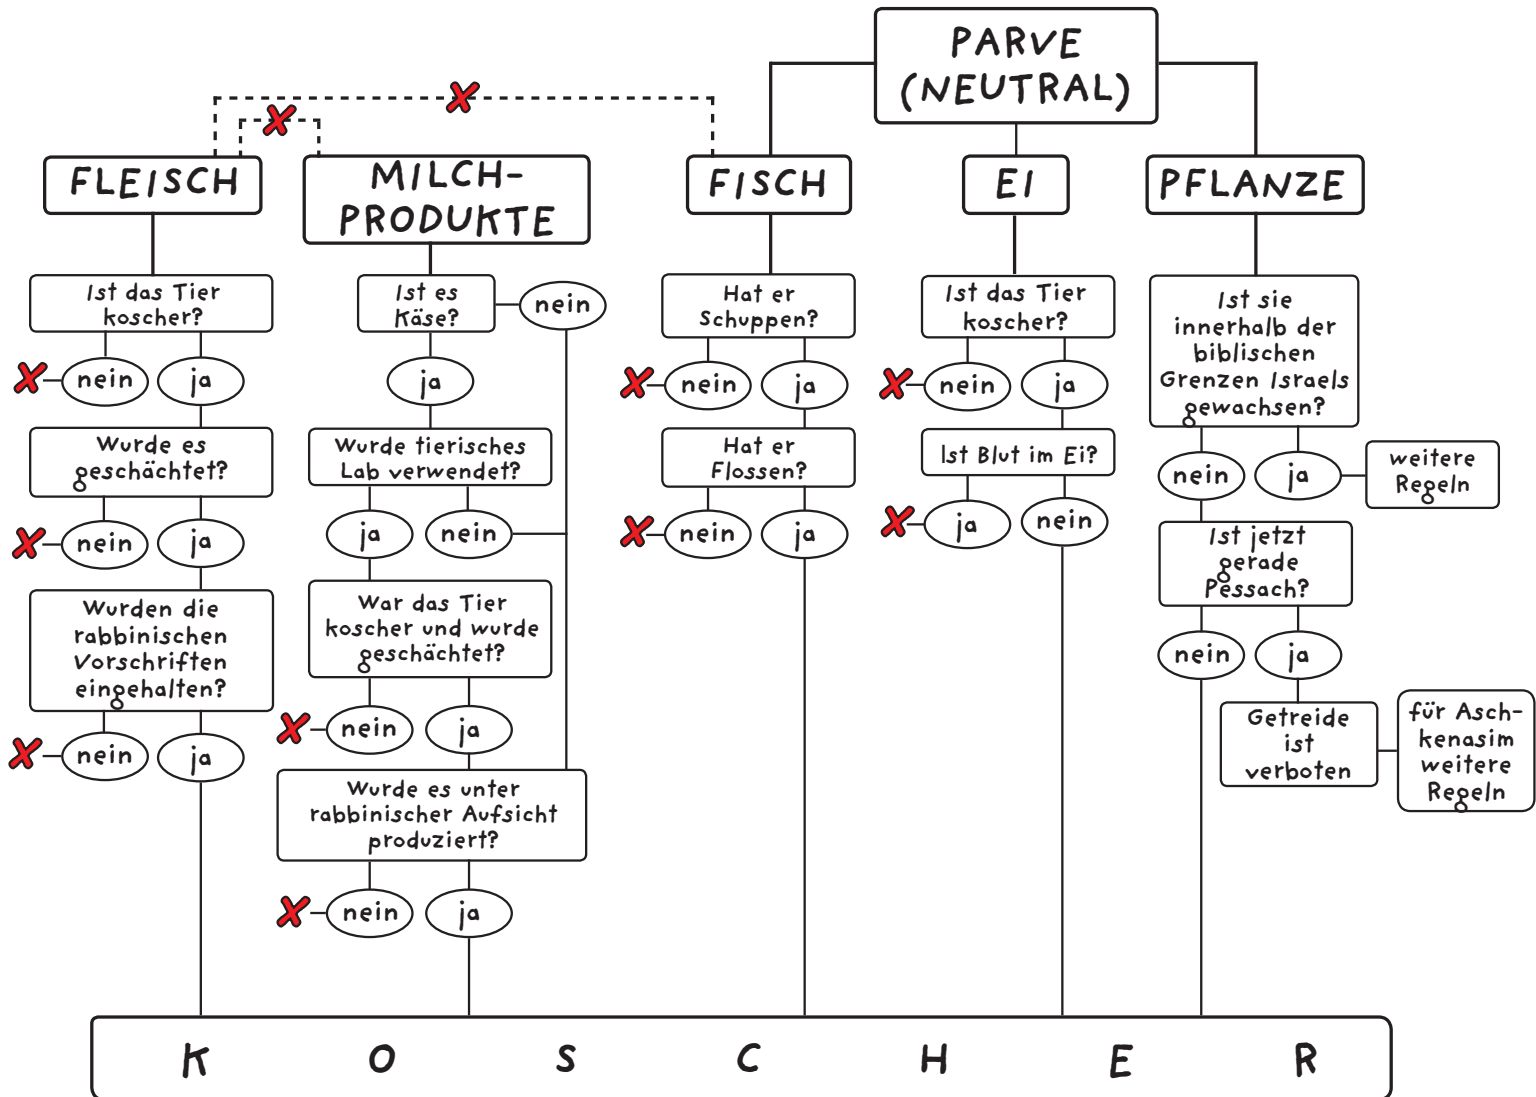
PARVE (NEUTRAL)

FLEISCH

MILCH-PRODUKTE

FISCH

EI

PFLANZE

Ist das Tier koscher?
nein
ja
Wurde es geschächtet?
nein
ja
Wurden die rabbinischen Vorschriften eingehalten?
nein
ja

Ist es Käse?
nein
ja
Wurde tierisches Lab verwendet?
ja
nein
War das Tier koscher und wurde geschächtet?
nein
ja
Wurde es unter rabbinischer Aufsicht produziert?
nein
ja

Hat er Schuppen?
nein
ja
Hat er Flossen?
nein
ja

Ist das Tier koscher?
nein
ja
Ist Blut im Ei?
ja
nein

Ist sie innerhalb der biblischen Grenzen Israels gewachsen?
nein
ja
weitere Regeln
Ist jetzt gerade Pessach?
nein
ja
Getreide ist verboten
für Aschkenasim weitere Regeln

K O S C H E R